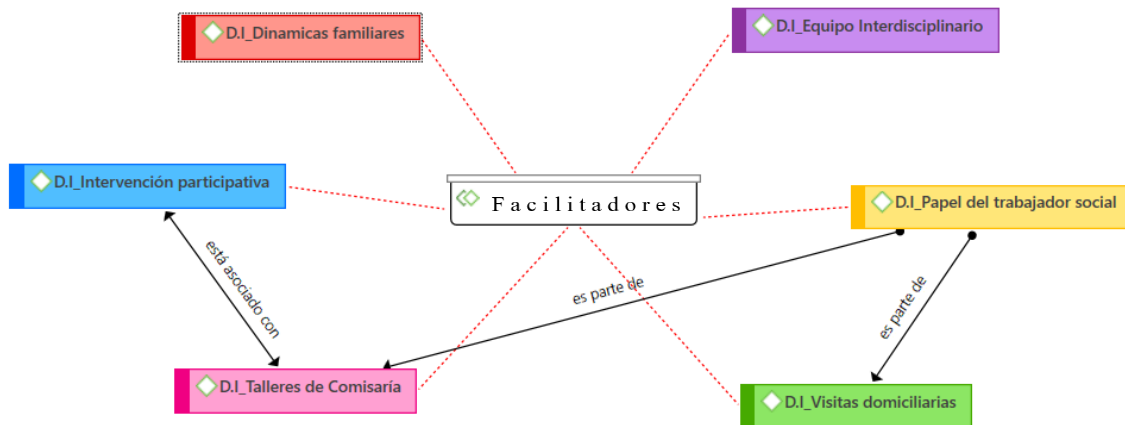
D.I_Dinamicas familiares

D.I_Equipo Interdisciplinario

D.I_Intervención participativa

Facilitadores

D.I_Papel del trabajador social

está asociado con

es parte de

es parte de

D.I_Talleres de Comisaría

D.I_Visitas domiciliarias